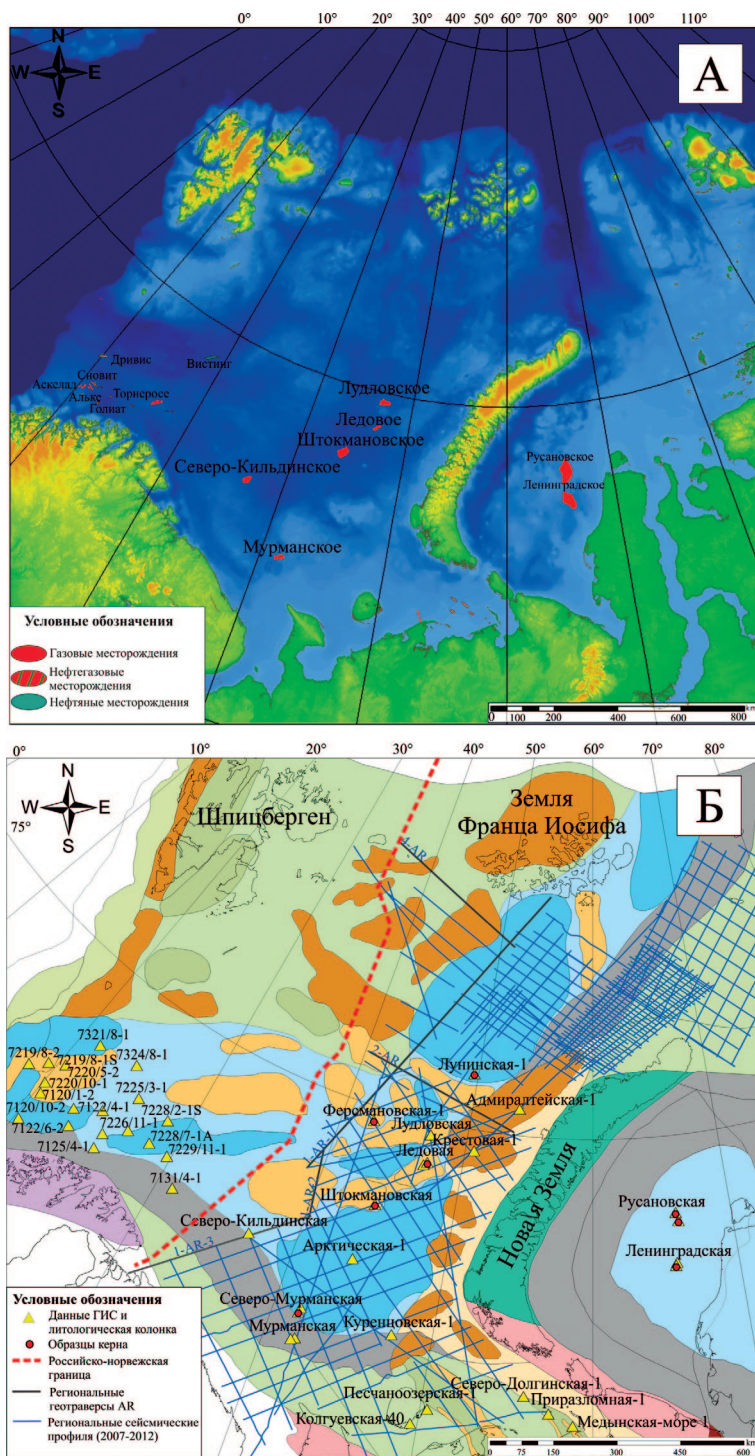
0° 10° 20° 30° 40° 50° 60° 70° 80° 90° 100° 110°

N
W E
S

А

Дривис
Вистинг
Аскелад
Сновит
Альке
Торнеросе
Голиат

Лудловское
Ледовое
Штокмановское
Северо-Кильдинское
Мурманское
Русановское
Ленинградское

Условные обозначения
Газовые месторождения
Нефтегазовые месторождения
Нефтяные месторождения

0 100 200 400 600 800 km

0° 10° 20° 30° 40° 50° 60° 70° 80°

N
W E
S
75°

Б

Шпицберген
Земля Франца Иосифа

4-AR
2-AR
1-AR-1
1-AR-2
1-AR-3

7321/8-1
7219/8-2
7219/8-1S
7324/8-1
7220/5-2
7220/10-1
7120/1-2
7225/3-1
7120/10-2
7122/4-1
7228/2-1S
7226/11-1
7122/6-2
7228/7-1A
7229/11-1
7125/4-1
7131/4-1

Лунинская-1
Адмиралтейская-1
Ферсмановская-1
Лудловская
Крестовая-1
Ледовая
Штокмановская
Северо-Кильдинская
Арктическая-1
Новая Земля
Русановская
Ленинградская
Северо-Мурманская
Мурманская
Куренцовская-1
Песчаноозерская-1
Северо-Долгинская-1
Приразломная-1
Колгуевская-40
Медынская-море-1

Условные обозначения
Данные ГИС и литологическая колонка
Образцы керна
Российско-норвежская граница
Региональные геотраверсы AR
Региональные сейсмические профиля (2007-2012)

0 75 150 300 450 600